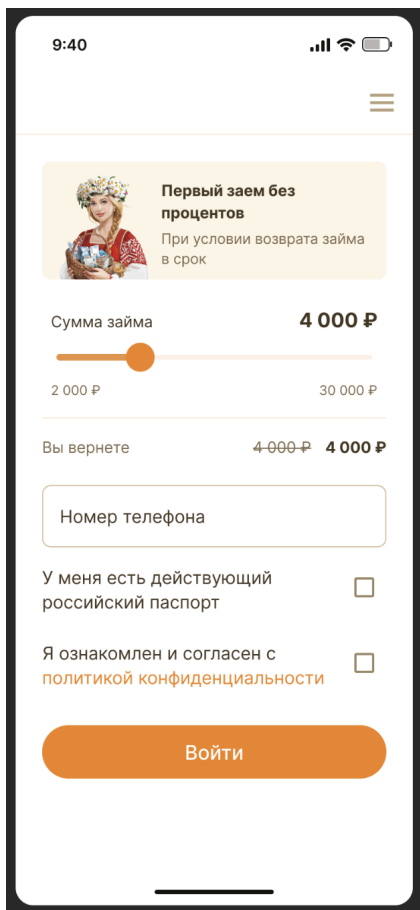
9:40

Первый заем без процентов

При условии возврата займа в срок

Сумма займа

4 000 ₽

2 000 ₽

30 000 ₽

Вы вернете

~~4 000 ₽~~ 4 000 ₽

Номер телефона

У меня есть действующий российский паспорт

Я ознакомлен и согласен с политикой конфиденциальности

Войти